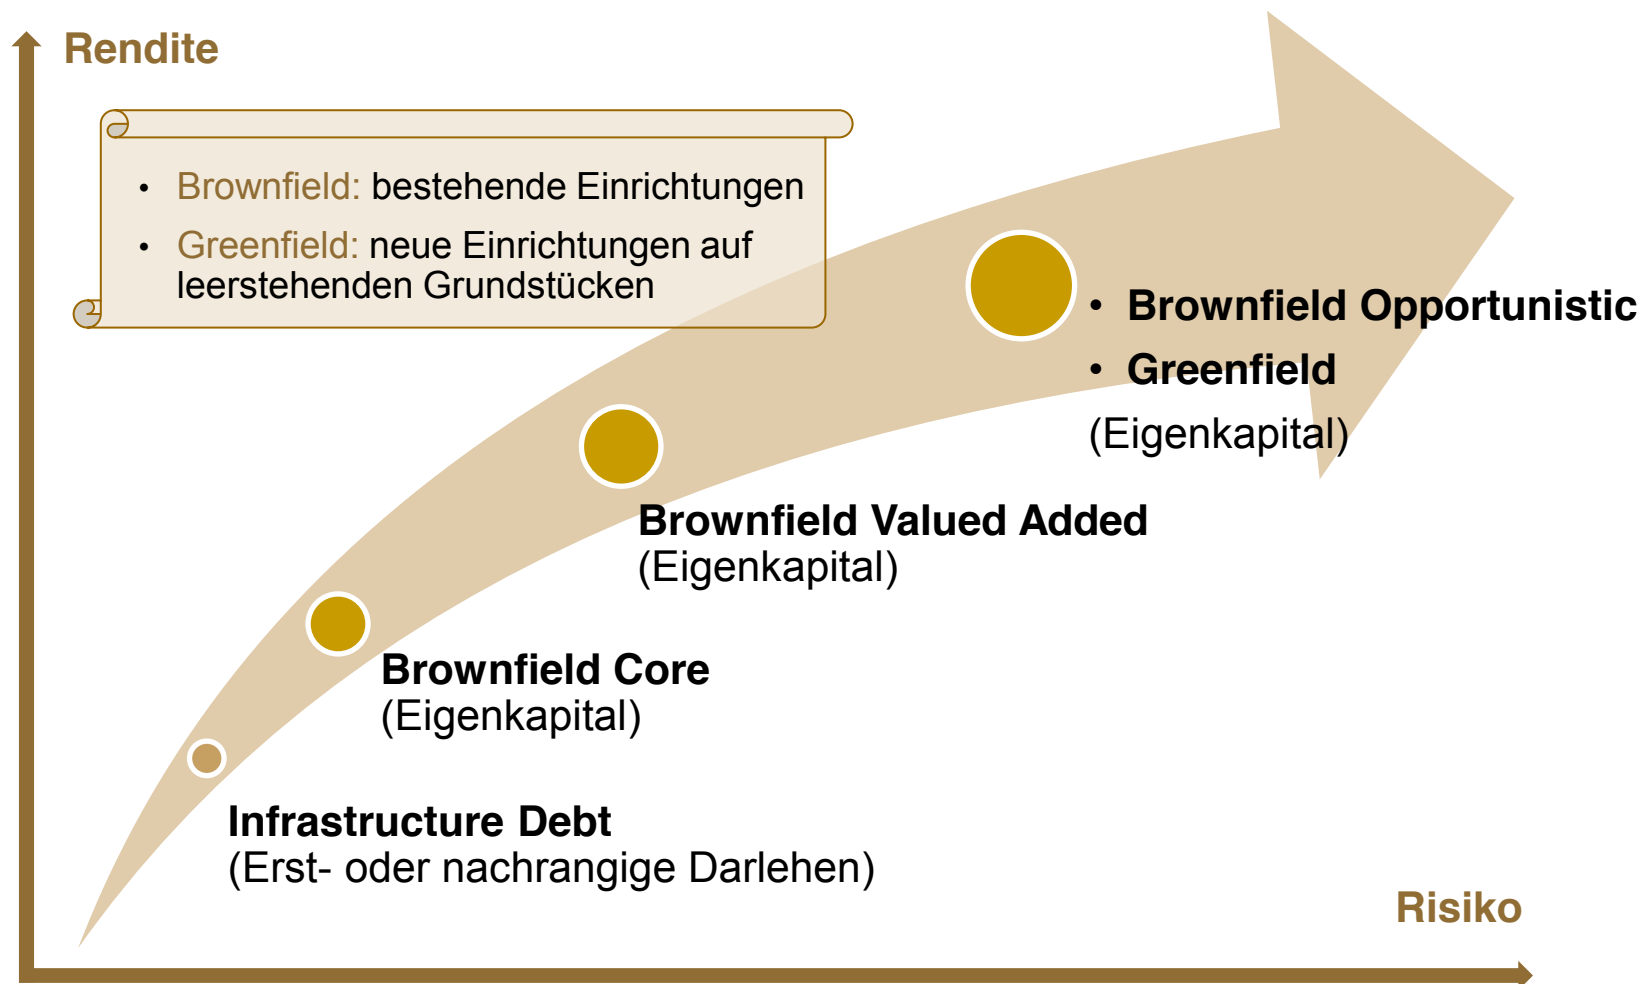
Rendite

- Brownfield: bestehende Einrichtungen
- Greenfield: neue Einrichtungen auf leerstehenden Grundstücken

- Brownfield Opportunistic
- Greenfield

(Eigenkapital)

Brownfield Valued Added
(Eigenkapital)

Brownfield Core
(Eigenkapital)

Infrastructure Debt
(Erst- oder nachrangige Darlehen)

Risiko